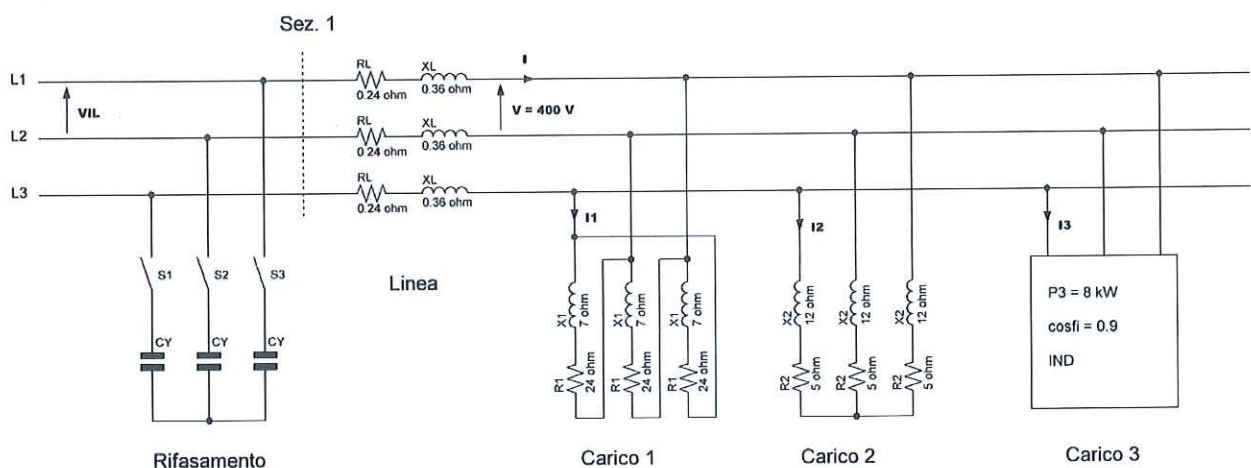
Sez. 1

L1
VIL
L2
L3

RL
0.24 ohm
XL
0.36 ohm
RL
0.24 ohm
XL
0.36 ohm
RL
0.24 ohm
XL
0.36 ohm

I
V = 400 V

S1
S2
S3
CY
CY
CY

Linea

I1
X1
7 ohm
X1
7 ohm
X1
7 ohm
R1
24 ohm
R1
24 ohm
R1
24 ohm

I2
X2
12 ohm
X2
12 ohm
X2
12 ohm
R2
5 ohm
R2
5 ohm
R2
5 ohm

I3
P3 = 8 kW
cosfi = 0.9
IND

Rifasamento
Carico 1
Carico 2
Carico 3